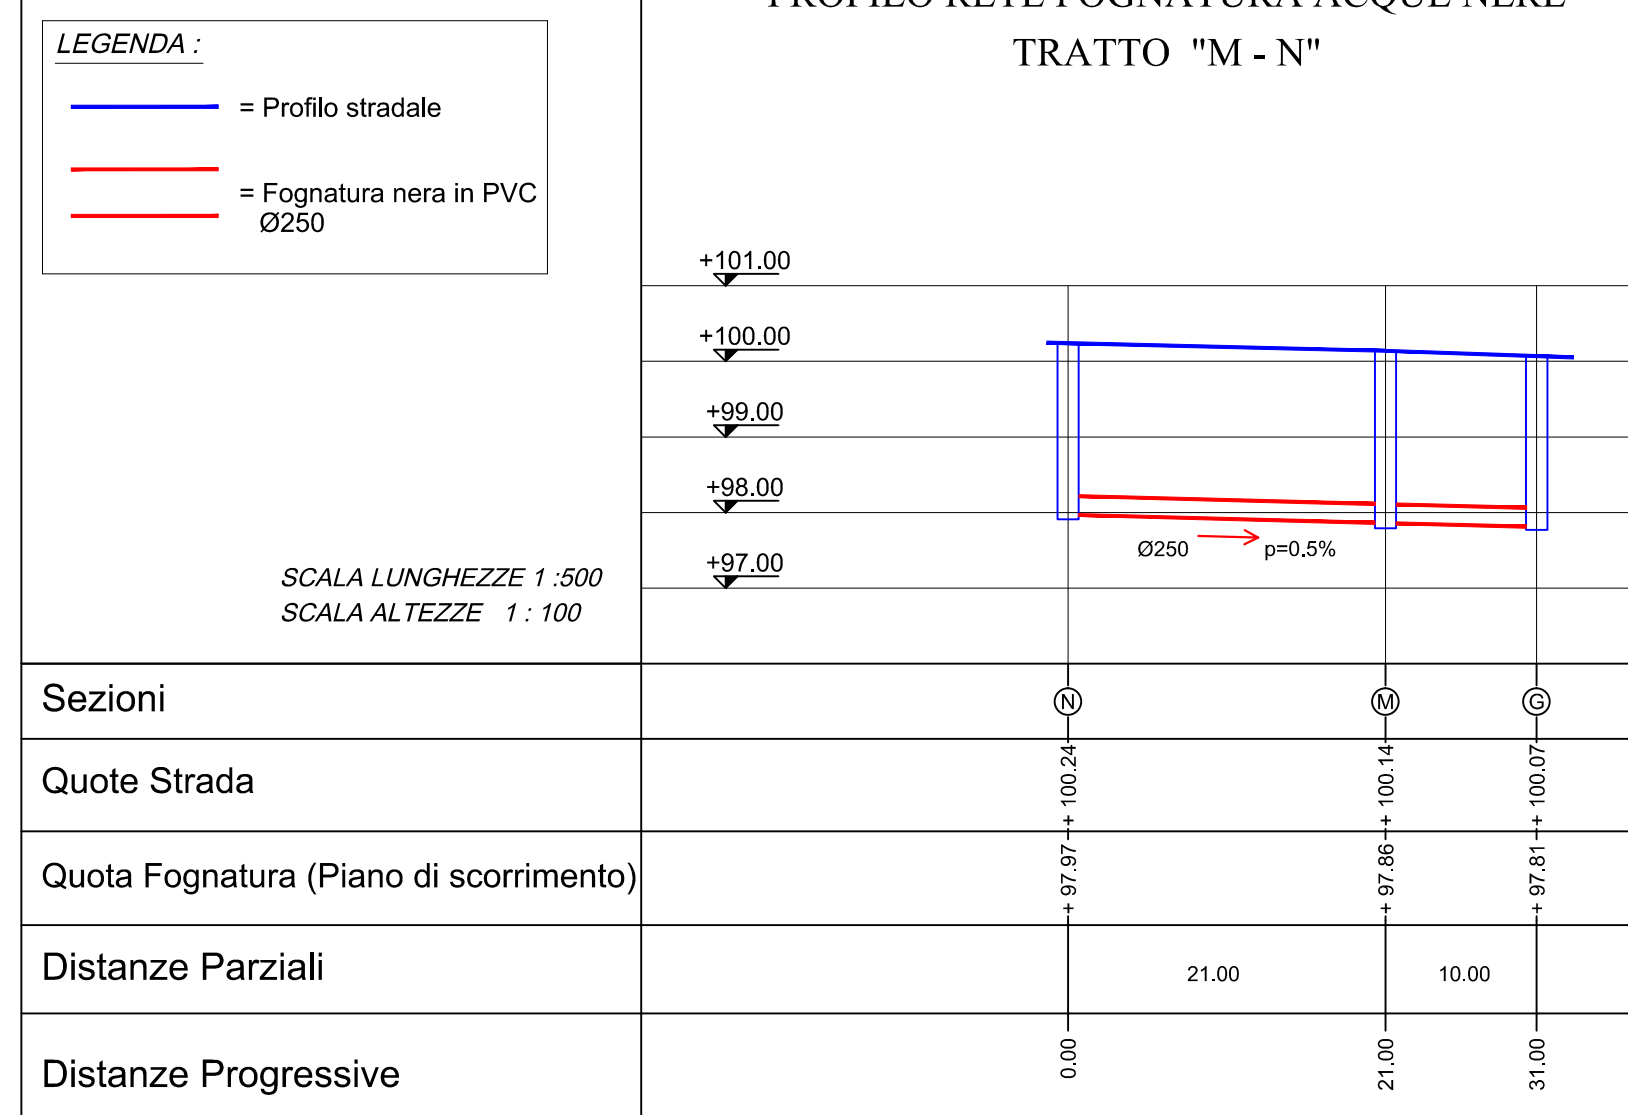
LEGENDA :

= Profilo stradale

= Fognatura nera in PVC Ø250

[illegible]

TRATTO "M - N"

+101.00

+100.00

+99.00

+98.00

+97.00

Ø250

p=0.5%

SCALA LUNGHEZZE 1 :500
SCALA ALTEZZE 1 : 100

| Sezioni | N | M | G |
|---|---|---|---|
| Quote Strada | + 100.24 | + 100.14 | + 100.07 |
| Quota Fognatura (Piano di scorrimento) | + 97.97 | + 97.86 | + 97.81 |
| Distanze Parziali | 21.00 | 10.00 | |
| Distanze Progressive | 0.00 | 21.00 | 31.00 |